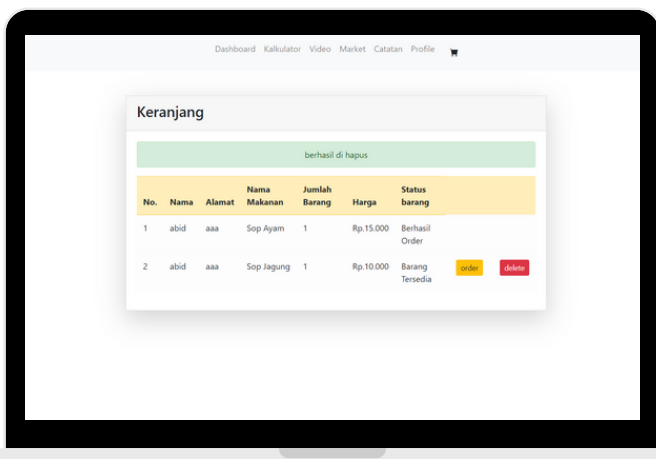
Dashboard Kalkulator Video Market Catatan Profile

Keranjang

berhasil di hapus

| No. | Nama | Alamat | Nama Makanan | Jumlah Barang | Harga | Status barang | | |
|---|---|---|---|---|---|---|---|---|
| 1 | abid | aaa | Sop Ayam | 1 | Rp.15.000 | Berhasil Order | | |
| 2 | abid | aaa | Sop Jagung | 1 | Rp.10.000 | Barang Tersedia | order | delete |